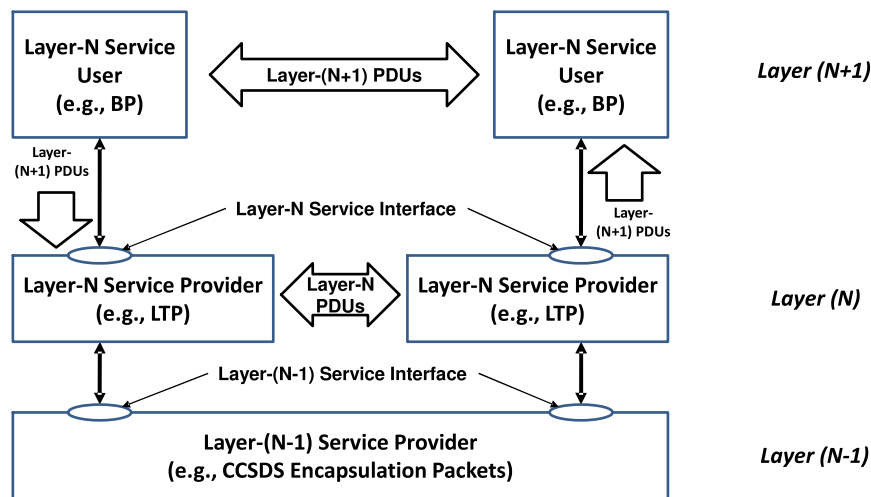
Layer-N Service User (e.g., BP)

Layer-(N+1) PDUs

Layer-N Service User (e.g., BP)

Layer (N+1)

Layer-(N+1) PDUs

Layer-N Service Interface

Layer-(N+1) PDUs

Layer-N Service Provider (e.g., LTP)

Layer-N PDUs

Layer-N Service Provider (e.g., LTP)

Layer (N)

Layer-(N-1) Service Interface

Layer-(N-1) Service Provider (e.g., CCSDS Encapsulation Packets)

Layer (N-1)